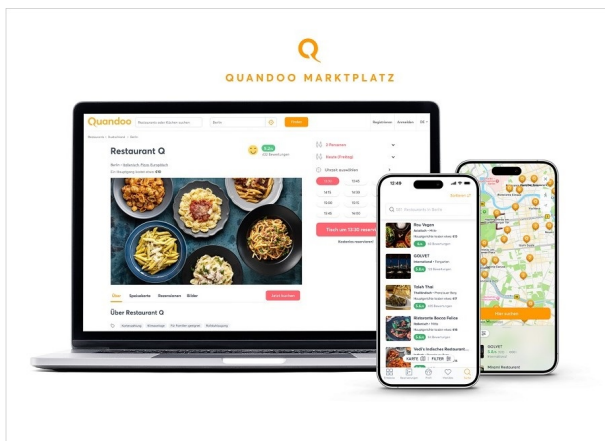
Q
QUANDOO MARKTPLATZ

Quandoo
Berlin
Finden
Registrieren Anmelden DE
Restaurant Q
5.8/6
120 Bewertungen
Berlin · Italienisch Pizza Eucalitch
2 Personen
Heute (Freitag)
Uhrzeit auswählen
Tisch um 12:30 reservieren
Über Speisekarte Bewertungen Bilder
Jetzt buchen
Über Restaurant Q

12:49
Restaurant in Berlin
Roy Vegan
GOLVET
Tolah Thai
Ristorante Bacco Felice
Vedi's Indisches Restaurant
KARTE FILTER
GOLVET
Hier suchen
Mimi Restaurant
Berlin